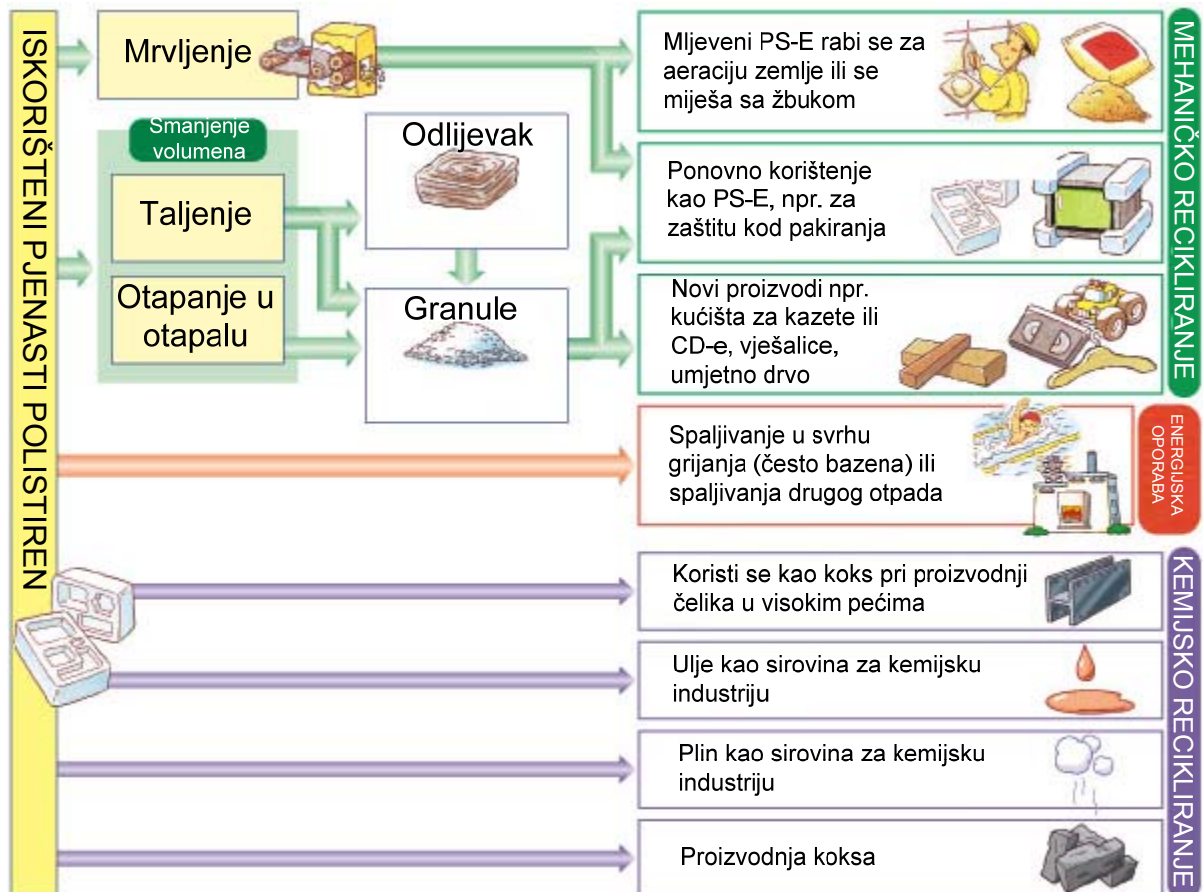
ISKORIŠTENI PJENASTI POLISTIREN

Mrvljenje

Smanjenje volumena

Taljenje

Otapanje u otapalu

Odlijevak

Granule

Mljeveni PS-E rabi se za aeraciju zemlje ili se miješa sa žbukom

Ponovno korištenje kao PS-E, npr. za zaštitu kod pakiranja

Novi proizvodi npr. kućišta za kazete ili CD-e, vješalice, umjetno drvo

MEHANIČKO RECIKLIRANJE

Spaljivanje u svrhu grijanja (često bazena) ili spaljivanja drugog otpada

ENERGIJSKA OPORABA

Koristi se kao koks pri proizvodnji čelika u visokim pećima

Ulje kao sirovina za kemijsku industriju

Plin kao sirovina za kemijsku industriju

Proizvodnja koksa

KEMIJSKO RECIKLIRANJE